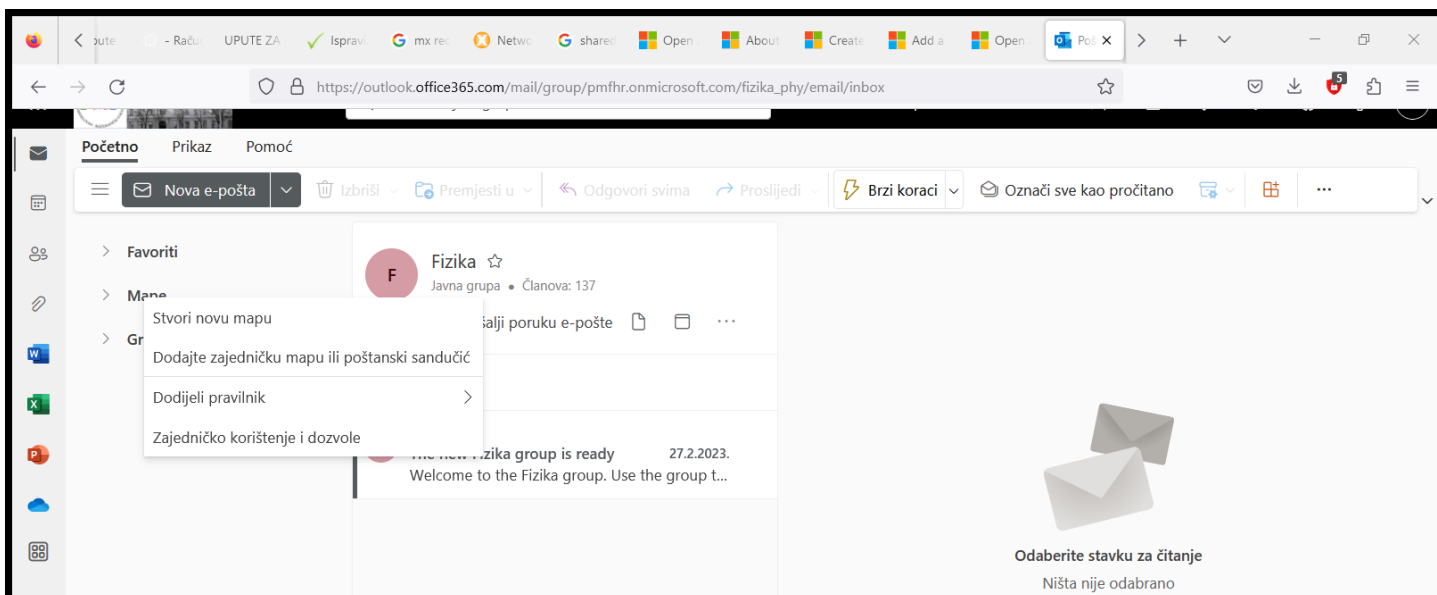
oute - Raču UPUTE ZA Ispravi mx rec Netwo shared Open About Create Add a Open Poš

https://outlook.office365.com/mail/group/pmfhr.onmicrosoft.com/fizika_phy/email/inbox

5

Početno Prikaz Pomoć

Nova e-pošta Izbriši Premjesti u Odgovori svima Proslijedi Brzi koraci Označi sve kao pročitano ···

Favoriti

Mape

Gr

Fizika
Javna grupa • Članova: 137

šalji poruku e-pošte ···

Stvori novu mapu

Dodajte zajedničku mapu ili poštanski sandučić

Dodijeli pravilnik

Zajedničko korištenje i dozvole

The new Fizika group is ready 27.2.2023.
Welcome to the Fizika group. Use the group t...

Odaberite stavku za čitanje
Ništa nije odabrano